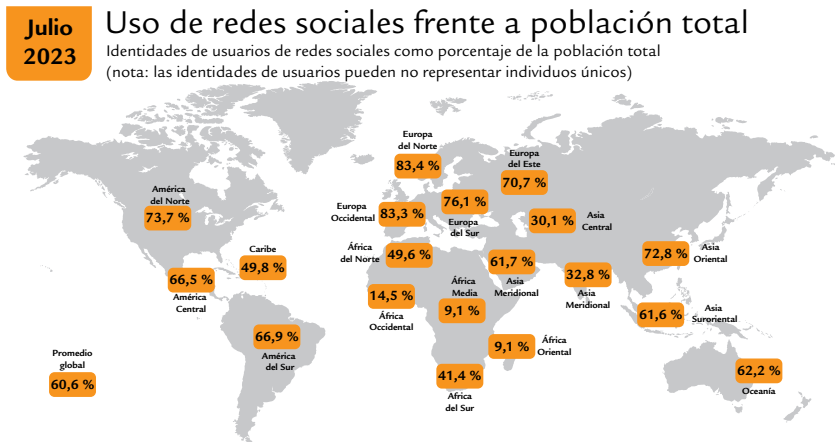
Julio 2023

Uso de redes sociales frente a población total

Identidades de usuarios de redes sociales como porcentaje de la población total (nota: las identidades de usuarios pueden no representar individuos únicos)

América del Norte
73,7 %

Caribe
49,8 %

66,5 %
América Central

66,9 %
América del Sur

Promedio global
60,6 %

Europa del Norte
83,4 %

Europa Occidental
83,3 %

76,1 %
Europa del Sur

Europa del Este
70,7 %

30,1 %
Asia Central

África del Norte
49,6 %

14,5 %
África Occidental

África Media
9,1 %

61,7 %
Asia Meridional

32,8 %
Asia Meridional

9,1 %
África Oriental

41,4 %
África del Sur

72,8 %
Asia Oriental

61,6 %
Asia Suroriental

62,2 %
Oceanía